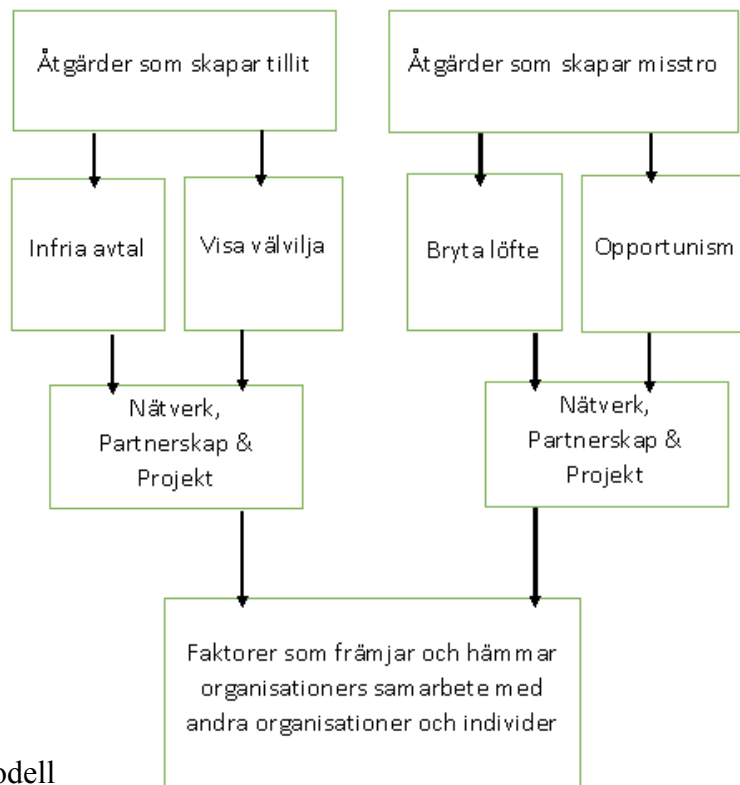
Åtgärder som skapar tillit

Åtgärder som skapar misstro

Infria avtal

Visa välvilja

Bryta löfte

Opportunism

Nätverk, Partnerskap & Projekt

Nätverk, Partnerskap & Projekt

Faktorer som främjar och hämmar organisationers samarbete med andra organisationer och individer

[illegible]odell